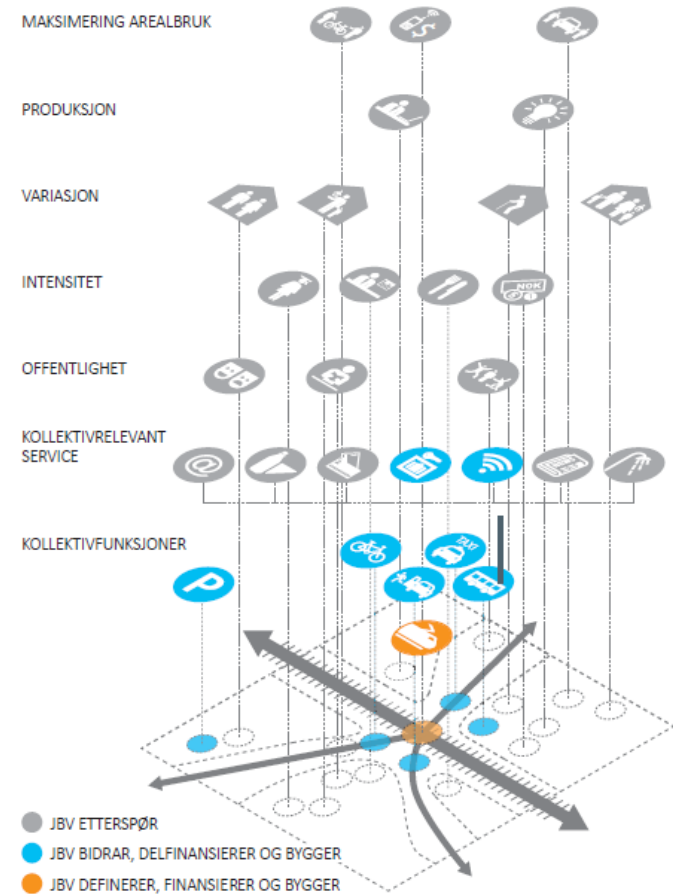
MAKSIMERING AREALBRUK

PRODUKSJON

VARIASJON

INTENSITET

OFFENTLIGHET

KOLLEKTIVRELEVANT SERVICE

KOLLEKTIVFUNKSJONER

P

TAXI

NOK

JBV ETTERSPØR

JBV BIDRAR, DELFINANSIERER OG BYGGER

JBV DEFINERER, FINANSIERER OG BYGGER